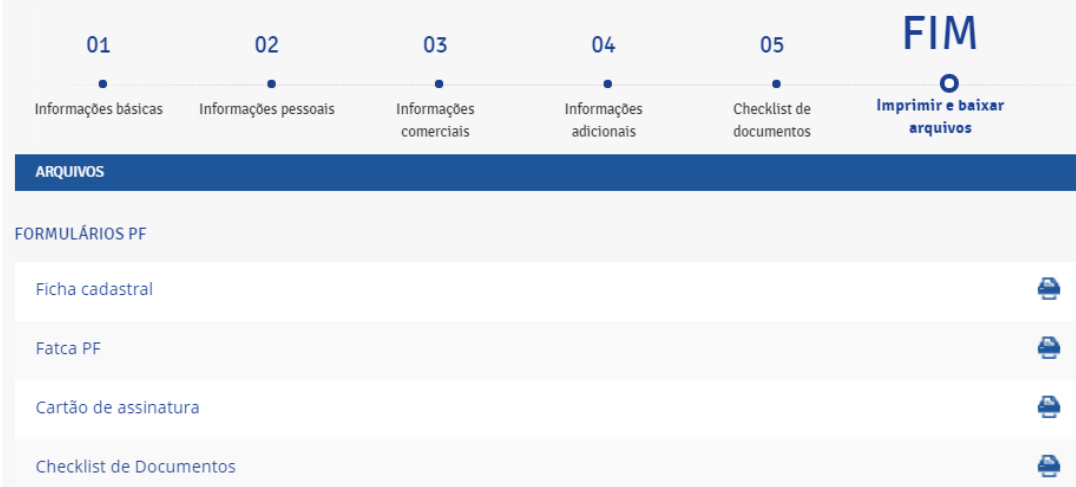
01
Informações básicas

02
Informações pessoais

03
Informações comerciais

04
Informações adicionais

05
Checklist de documentos

FIM
Imprimir e baixar arquivos

ARQUIVOS

FORMULÁRIOS PF

Ficha cadastral

Fatca PF

Cartão de assinatura

Checklist de Documentos